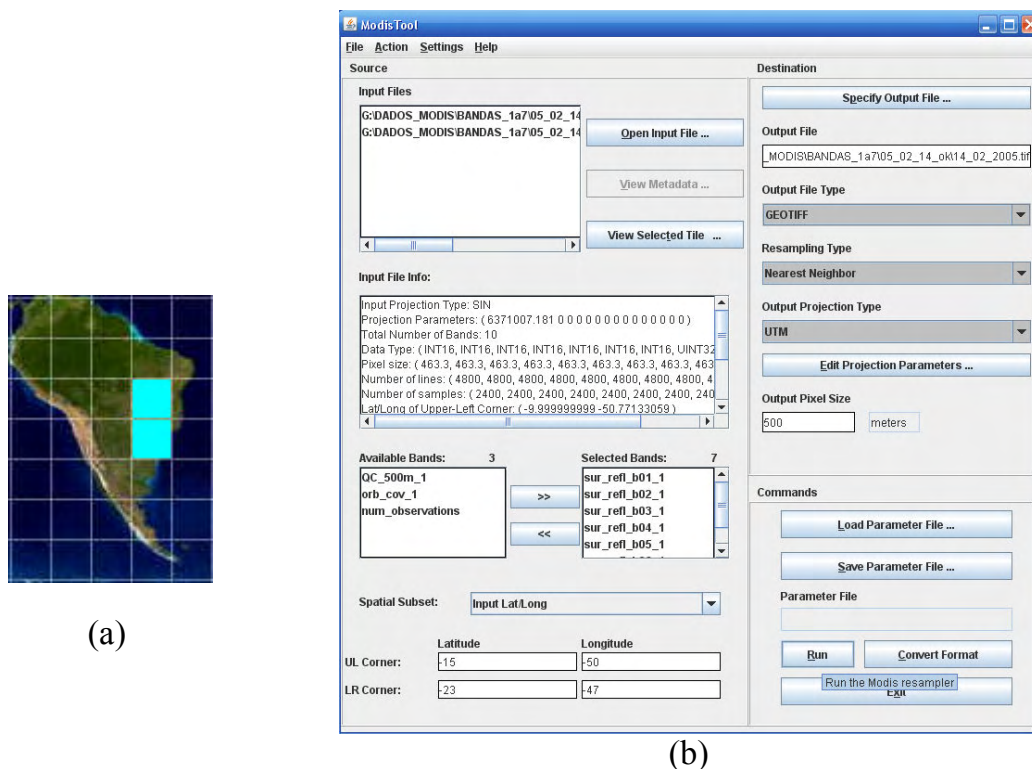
(a)

ModisTool

File Action Settings Help

Source

Input Files

G:\DADOS_MODIS\BANDAS_1a7\05_02_14
G:\DADOS_MODIS\BANDAS_1a7\05_02_14

Open Input File ...

View Metadata ...

View Selected Tile ...

Input File Info:

Input Projection Type: SIN
Projection Parameters: ( 6371007.181 0 0 0 0 0 0 0 0 0 0 0 0 0 0 )
Total Number of Bands: 10
Data Type: ( INT16, INT16, INT16, INT16, INT16, INT16, INT16, UINT32
Pixel size: ( 463.3, 463.3, 463.3, 463.3, 463.3, 463.3, 463.3, 463
Number of lines: ( 4800, 4800, 4800, 4800, 4800, 4800, 4800, 4
Number of samples: ( 2400, 2400, 2400, 2400, 2400, 2400, 240
Lat/Long of Upper-Left Corner: ( -9.999999999 -50.77133059 )

Available Bands: 3

QC_500m_1
orb_cov_1
num_observations

>>

<<

Selected Bands: 7

sur_refl_b01_1
sur_refl_b02_1
sur_refl_b03_1
sur_refl_b04_1
sur_refl_b05_1

Spatial Subset: Input Lat/Long

Latitude Longitude

UL Corner: -15 -50

LR Corner: -23 -47

Destination

Specify Output File ...

Output File

_MODIS\BANDAS_1a7\05_02_14_ok\14_02_2005.tif

Output File Type

GEOTIFF

Resampling Type

Nearest Neighbor

Output Projection Type

UTM

Edit Projection Parameters ...

Output Pixel Size

500 meters

Commands

Load Parameter File ...

Save Parameter File ...

Parameter File

Run Convert Format

Run the Modis resampler

Exit

(b)